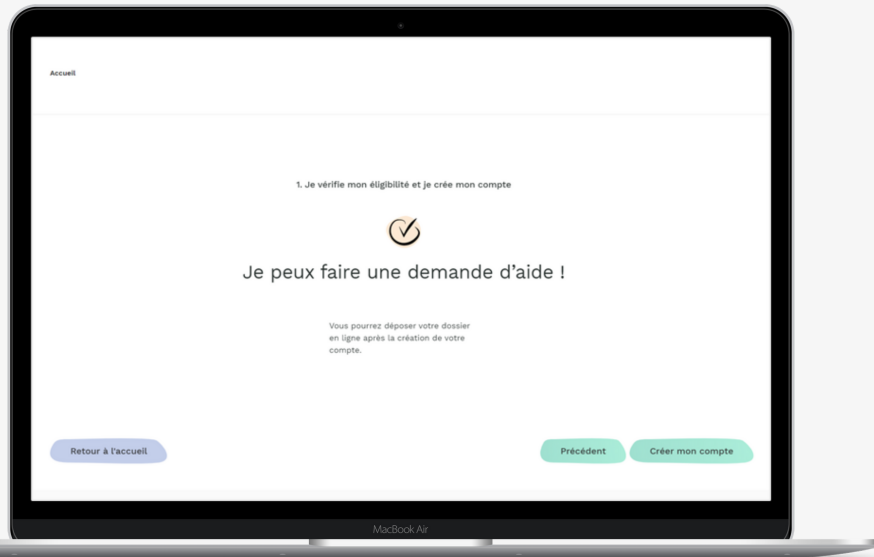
Accueil

1. Je vérifie mon éligibilité et je crée mon compte

Je peux faire une demande d'aide !

Vous pourrez déposer votre dossier en ligne après la création de votre compte.

Retour à l'accueil

Précédent

Créer mon compte

MacBook Air